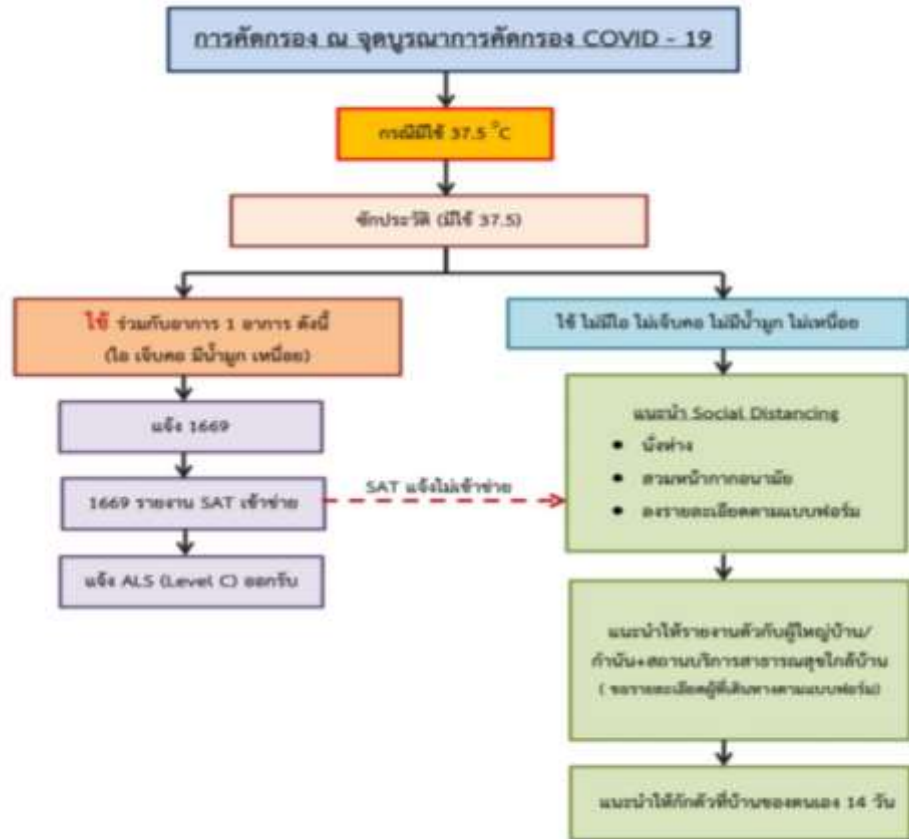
การคัดกรอง ณ จุดบูรณาการคัดกรอง COVID - 19

กรณีมีไข้ 37.5 °C

ซักประวัติ (มีไข้ 37.5)

ไข้ ร่วมกับอาการ 1 อาการ ดังนี้ (ไอ เจ็บคอ มีน้ำมูก เหนื่อย)

ไข้ ไม่มีไอ ไม่เจ็บคอ ไม่มีน้ำมูก ไม่เหนื่อย

แจ้ง 1669

1669 รายงาน SAT เข้าข่าย

SAT แจ้งไม่เข้าข่าย

แจ้ง ALS (Level C) ออกรับ

แนะนำ Social Distancing
• นั่งห่าง
• สวมหน้ากากอนามัย
• ลงรายละเอียดตามแบบฟอร์ม

แนะนำให้รายงานตัวกับผู้ใหญ่บ้าน/กำนัน+สถานบริการสาธารณสุขใกล้บ้าน (ขอรายละเอียดผู้ที่เดินทางตามแบบฟอร์ม)

แนะนำให้กักตัวที่บ้านของตนเอง 14 วัน